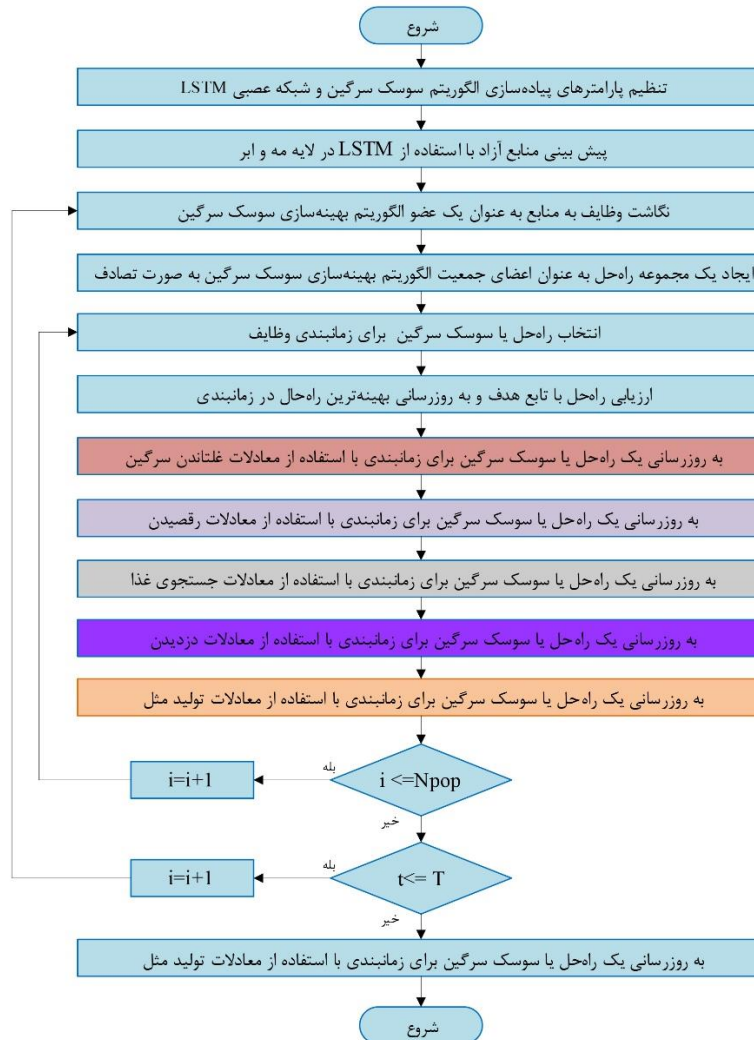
شروع

تنظیم پارامترهای پیاده‌سازی الگوریتم سوسک سرگین و شبکه عصبی LSTM

پیش بینی منابع آزاد با استفاده از LSTM در لایه مه و ابر

نگاشت وظایف به منابع به عنوان یک عضو الگوریتم بهینه‌سازی سوسک سرگین

ایجاد یک مجموعه راه‌حل به عنوان اعضای جمعیت الگوریتم بهینه‌سازی سوسک سرگین به صورت تصادف

انتخاب راه‌حل یا سوسک سرگین برای زمانبندی وظایف

ارزیابی راه‌حل با تابع هدف و به روزرسانی بهینه‌ترین راه‌حل در زمانبندی

به روزرسانی یک راه‌حل یا سوسک سرگین برای زمانبندی با استفاده از معادلات غلتاندن سرگین

به روزرسانی یک راه‌حل یا سوسک سرگین برای زمانبندی با استفاده از معادلات رقصیدن

به روزرسانی یک راه‌حل یا سوسک سرگین برای زمانبندی با استفاده از معادلات جستجوی غذا

به روزرسانی یک راه‌حل یا سوسک سرگین برای زمانبندی با استفاده از معادلات دزدیدن

به روزرسانی یک راه‌حل یا سوسک سرگین برای زمانبندی با استفاده از معادلات تولید مثل

i <=Npop

بله

i=i+1

خیر

t<= T

بله

i=i+1

خیر

به روزرسانی یک راه‌حل یا سوسک سرگین برای زمانبندی با استفاده از معادلات تولید مثل

شروع